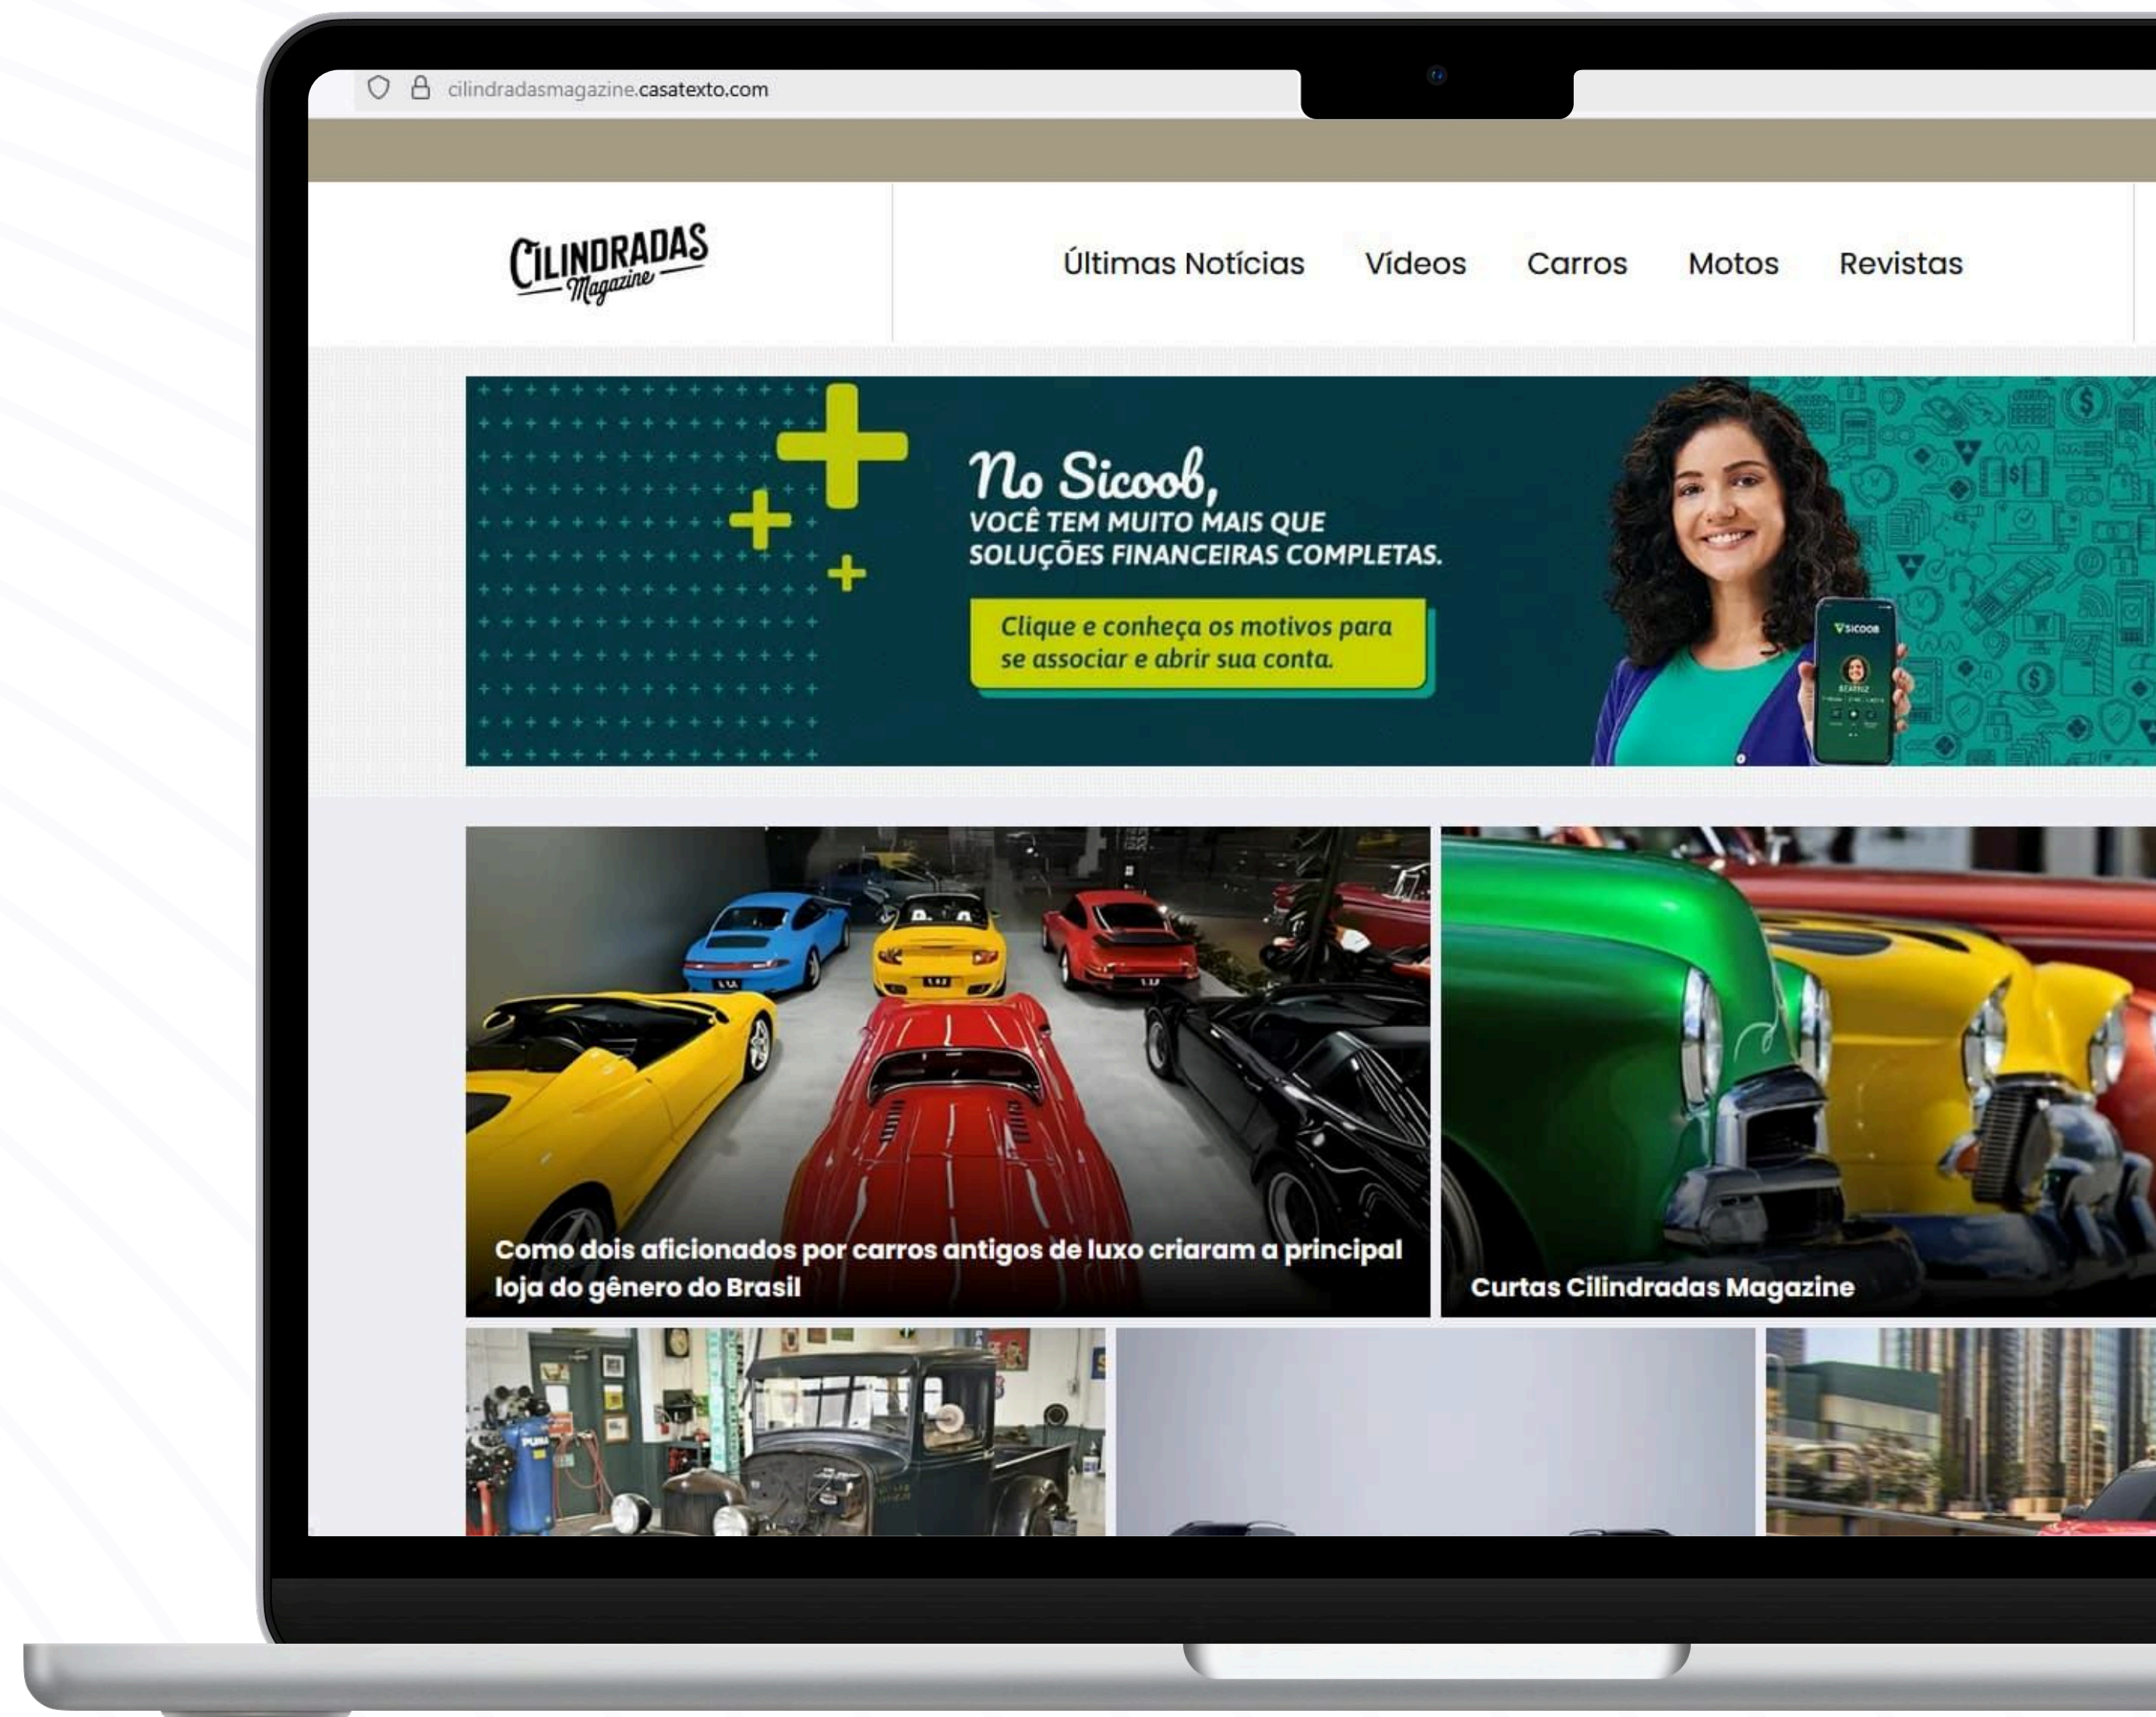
cilindradasmagazine.casatexto.com

CILINDRADAS Magazine

Últimas Notícias Vídeos Carros Motos Revistas

No Sicoob,
VOCÊ TEM MUITO MAIS QUE SOLUÇÕES FINANCEIRAS COMPLETAS.

Clique e conheça os motivos para se associar e abrir sua conta.

SICOOB

Como dois aficionados por carros antigos de luxo criaram a principal loja do gênero do Brasil

Curtas Cilindradas Magazine